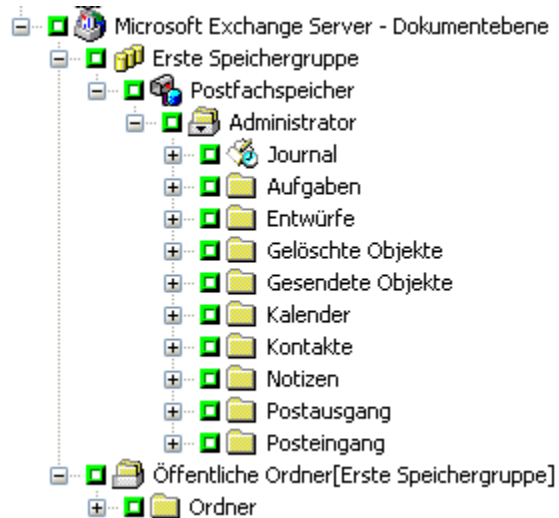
Microsoft Exchange Server - Dokumentebene
Erste Speichergruppe
Postfachspeicher
Administrator
Journal
Aufgaben
Entwürfe
Gelöschte Objekte
Gesendete Objekte
Kalender
Kontakte
Notizen
Postausgang
Posteingang
Öffentliche Ordner[Erste Speichergruppe]
Ordner